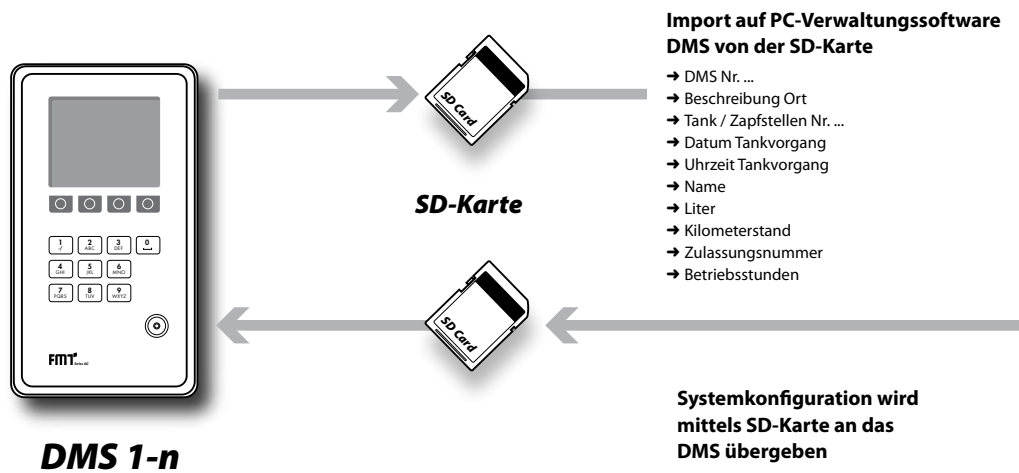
Import auf PC-Verwaltungssoftware DMS von der SD-Karte

➜ DMS Nr. ...
➜ Beschreibung Ort
➜ Tank / Zapfstellen Nr. ...
➜ Datum Tankvorgang
➜ Uhrzeit Tankvorgang
➜ Name
➜ Liter
➜ Kilometerstand
➜ Zulassungsnummer
➜ Betriebsstunden

SD Card

SD-Karte

SD Card

1 2 ABC 3 DEF 0
4 GHI 5 JKL 6 MNO
7 PQRS 8 TUV 9 WXYZ

FMT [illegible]

DMS 1-n

Systemkonfiguration wird mittels SD-Karte an das DMS übergeben